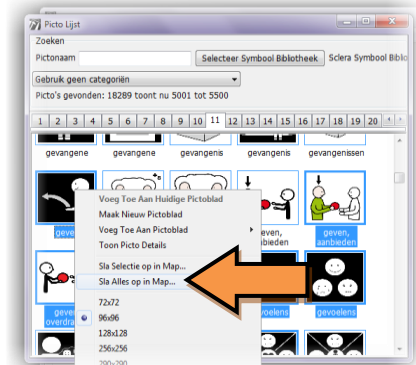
Picto Lijst

Zoeken

Pictonaam

Selecteer Symbool Bibliotheek

Sclera Symbool Bib

Gebruik geen categoriën

Picto's gevonden: 18289 toont nu 5001 tot 5500

1 2 3 4 5 6 7 8 9 10 11 12 13 14 15 16 17 18 19 20

gevangene gevangene gevangenis gevangenis gevangenissen

geven

geven, bieden

geven, aanbieden

geven overdra

gevoelens gevoelens

Voeg Toe Aan Huidige Pictoblad

Maak Nieuw Pictoblad

Voeg Toe Aan Pictoblad

Toon Picto Details

Sla Selectie op in Map...

Sla Alles op in Map...

72x72

96x96

128x128

256x256

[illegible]